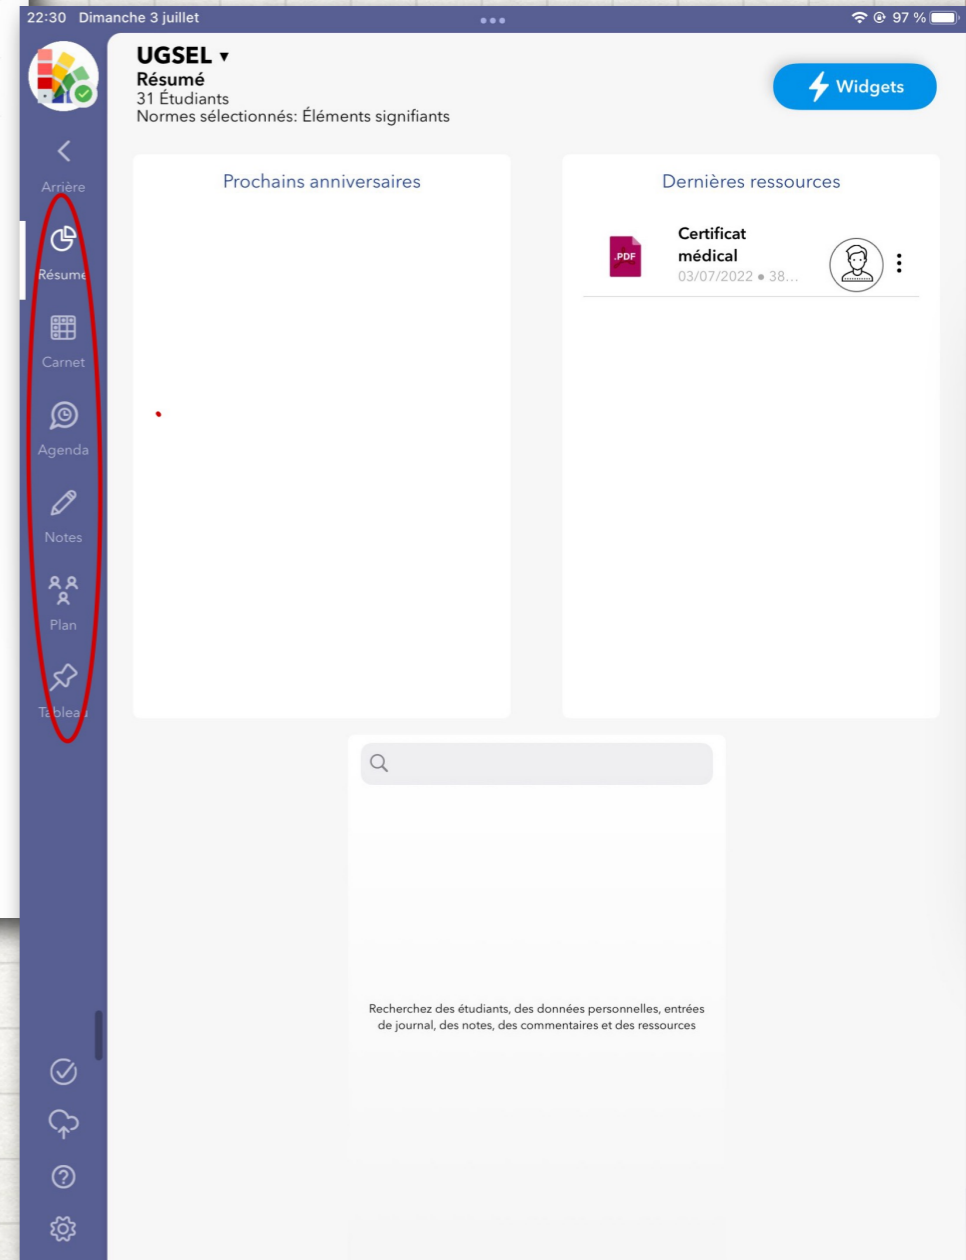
22:30 Dimanche 3 juillet

97 %

UGSEL ▾
Résumé
31 Étudiants
Normes sélectionnés: Éléments signifiants

Widgets

Arrière

Résumé

Carnet

Agenda

Notes

Plan

Tableau

Prochains anniversaires

Dernières ressources

.PDF

Certificat médical
03/07/2022 • 38...

Recherchez des étudiants, des données personnelles, entrées de journal, des notes, des commentaires et des ressources